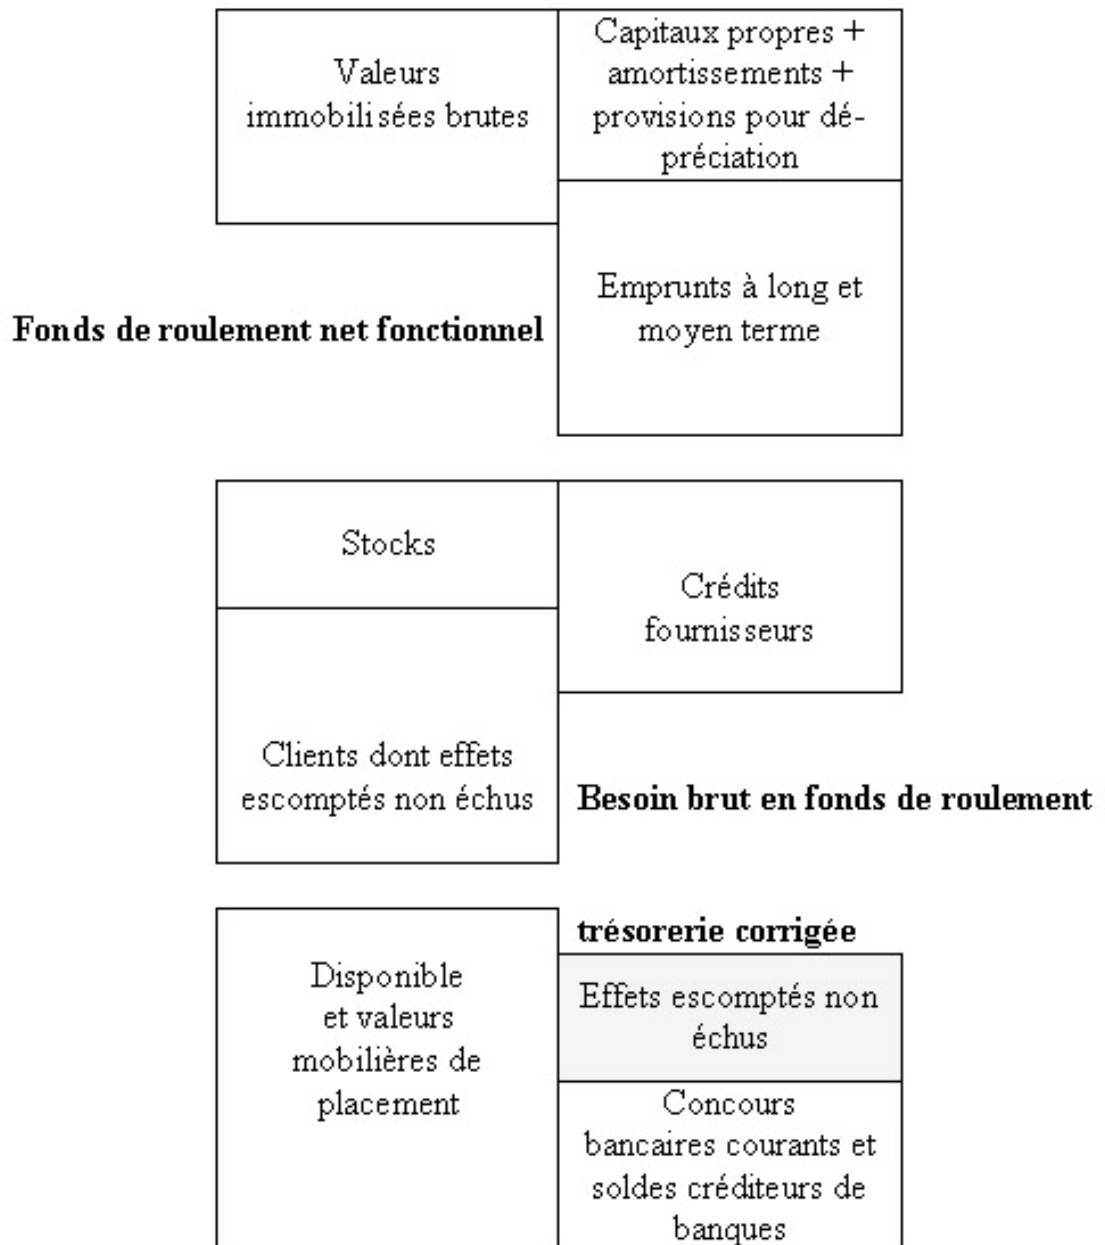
Valeurs immobilisées brutes

Capitaux propres + amortissements + provisions pour dépréciation

Emprunts à long et moyen terme

Fonds de roulement net fonctionnel

Stocks

Crédits fournisseurs

Clients dont effets escomptés non échus

Besoin brut en fonds de roulement

Disponible et valeurs mobilières de placement

trésorerie corrigée

Effets escomptés non échus

Concours bancaires courants et soldes créditeurs de banques